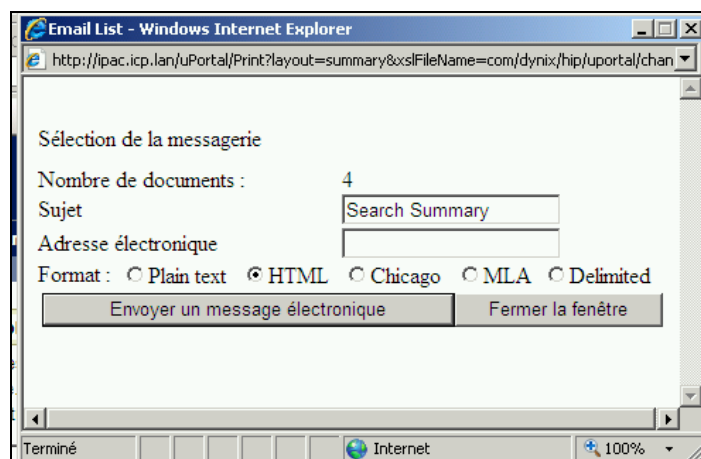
Email List - Windows Internet Explorer

http://ipac.icp.lan/uPortal/Print?layout=summary&xslFileName=com/dynix/hip/uportal/chan

Sélection de la messagerie

| | |
|---|---|
| Nombre de documents : | 4 |
| Sujet | Search Summary |
| Adresse électronique | |

Format : Plain text HTML Chicago MLA Delimited

Envoyer un message électronique | Fermer la fenêtre

Terminé | Internet | 100%